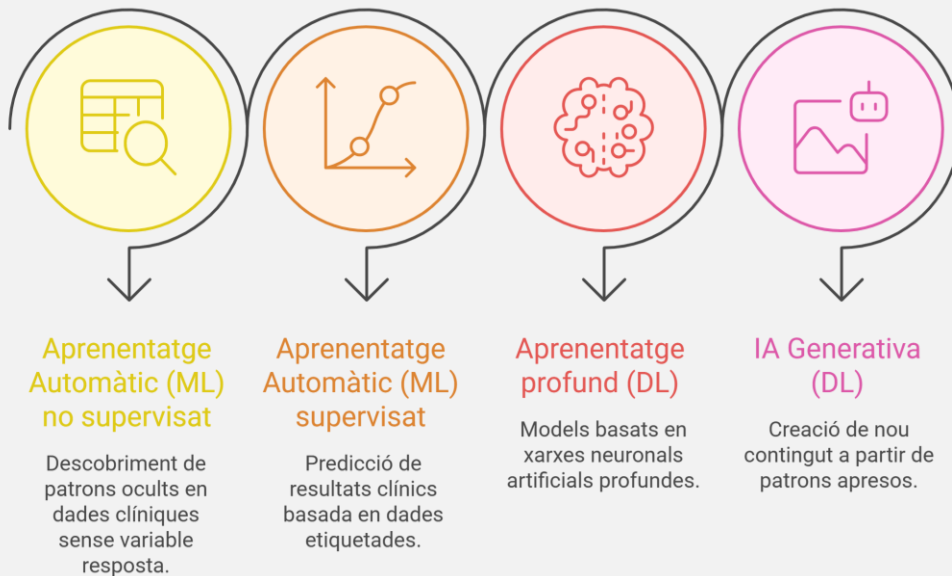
Aprenentatge Automàtic (ML) no supervisat

Descobriment de patrons ocults en dades clíniques sense variable resposta.

Aprenentatge Automàtic (ML) supervisat

Predicció de resultats clínics basada en dades etiquetades.

Aprenentatge profund (DL)

Models basats en xarxes neuronals artificials profundes.

IA Generativa (DL)

Creació de nou contingut a partir de patrons apresos.